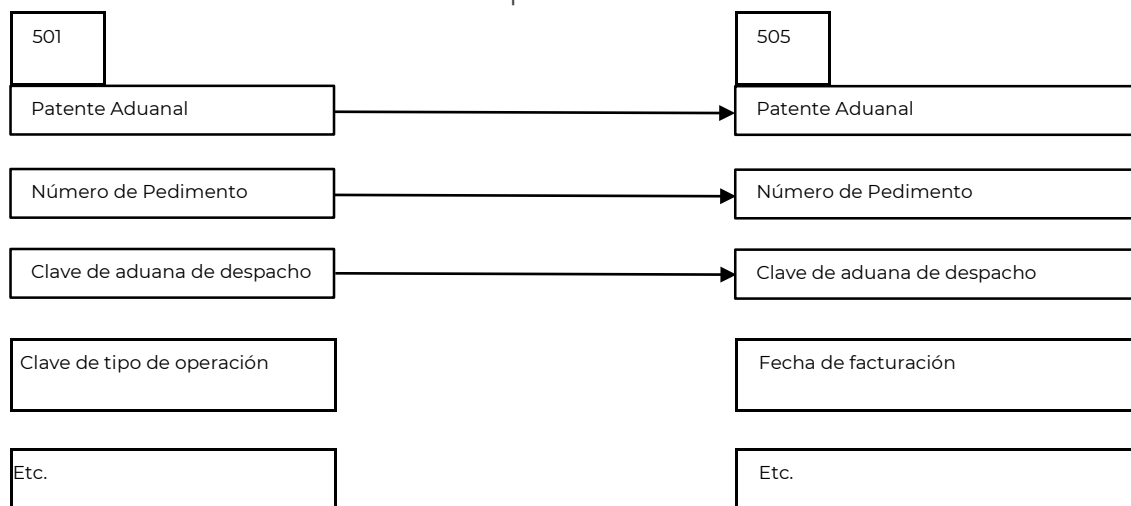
501

Patente Aduanal

Número de Pedimento

Clave de aduana de despacho

Clave de tipo de operación

Etc.

505

Patente Aduanal

Número de Pedimento

Clave de aduana de despacho

Fecha de facturación

Etc.